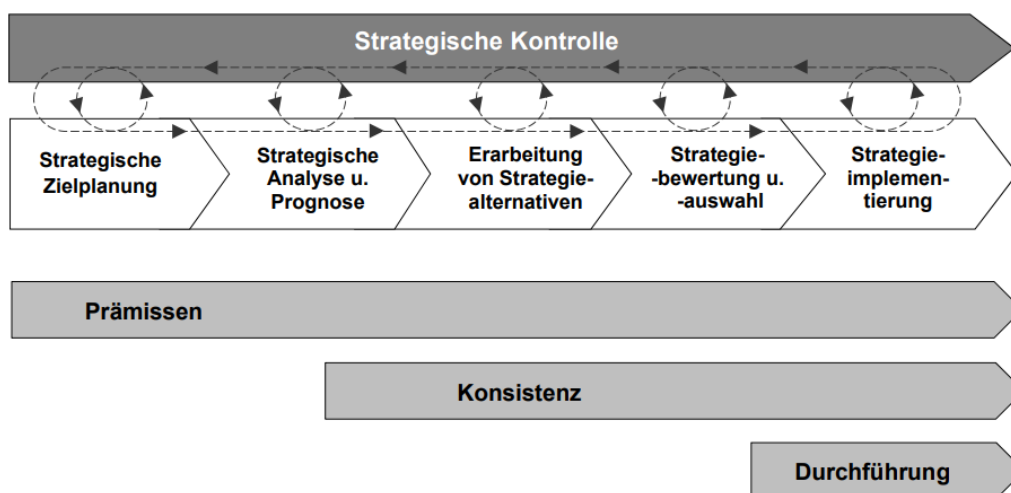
Strategische Kontrolle

Strategische Zielplanung

Strategische Analyse u. Prognose

Erarbeitung von Strategiealternativen

Strategie-bewertung u. -auswahl

Strategieimplementierung

Prämissen

Konsistenz

Durchführung